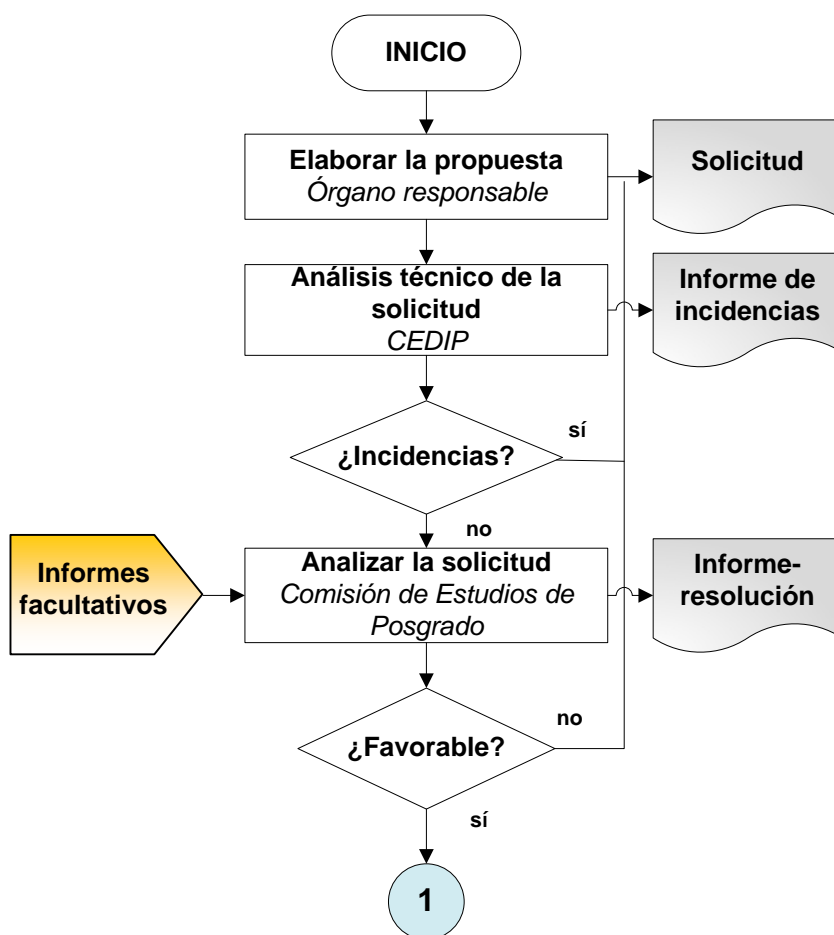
INICIO

Elaborar la propuesta
Órgano responsable

Solicitud

Análisis técnico de la solicitud
CEDIP

Informe de incidencias

sí

¿Incidencias?

no

Informes facultativos

Analizar la solicitud
Comisión de Estudios de Posgrado

Informe-resolución

no

¿Favorable?

sí

1